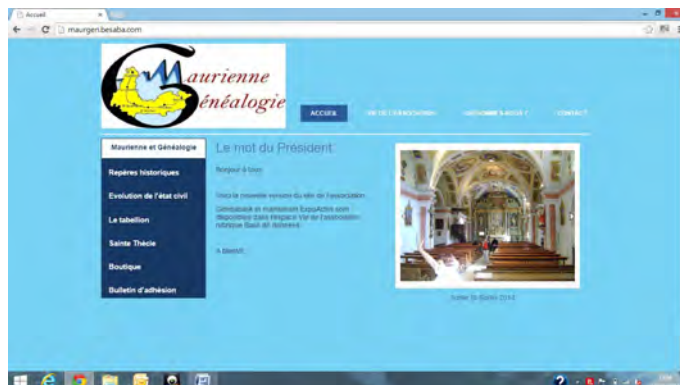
Accueil

maurgen.besaba.com

Maurienne Généalogie

ACCUEIL

VIE DE L'ASSOCIATION

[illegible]

CONTACT

Maurienne et Généalogie

Repères historiques

Evolution de l'état civil

Le tabellion

Sainte Thècle

Boutique

Bulletin d'adhésion

Le mot du Président

Bonjour à tous

Voici la nouvelle version du site de l'association.

Généabank et maintenant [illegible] sont disponibles dans l'espace Vie de l'association rubrique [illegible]

A bientôt

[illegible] 2014